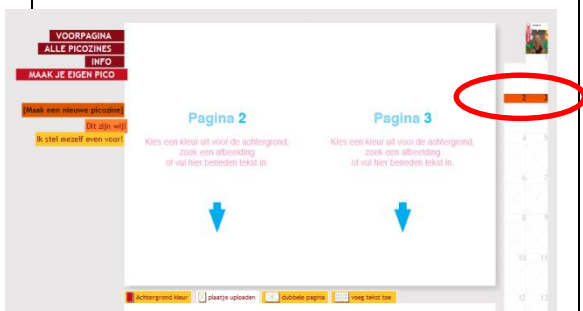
VOORPAGINA
ALLE PICOZINES
INFO
MAAK JE EIGEN PICO

[Maak een nieuwe picozine]
Dit zijn wij!
Ik stel mezelf even voor!

Pagina 2

Kies een kleur uit voor de achtergrond, zoek een afbeelding of vul hier beneden tekst in.

Pagina 3

Kies een kleur uit voor de achtergrond, zoek een afbeelding of vul hier beneden tekst in.

Achtergrond kleur
plaatje uploaden
dubbele pagina
voeg tekst toe

2 3
4 5
6 7
8 9
10 11
12 13